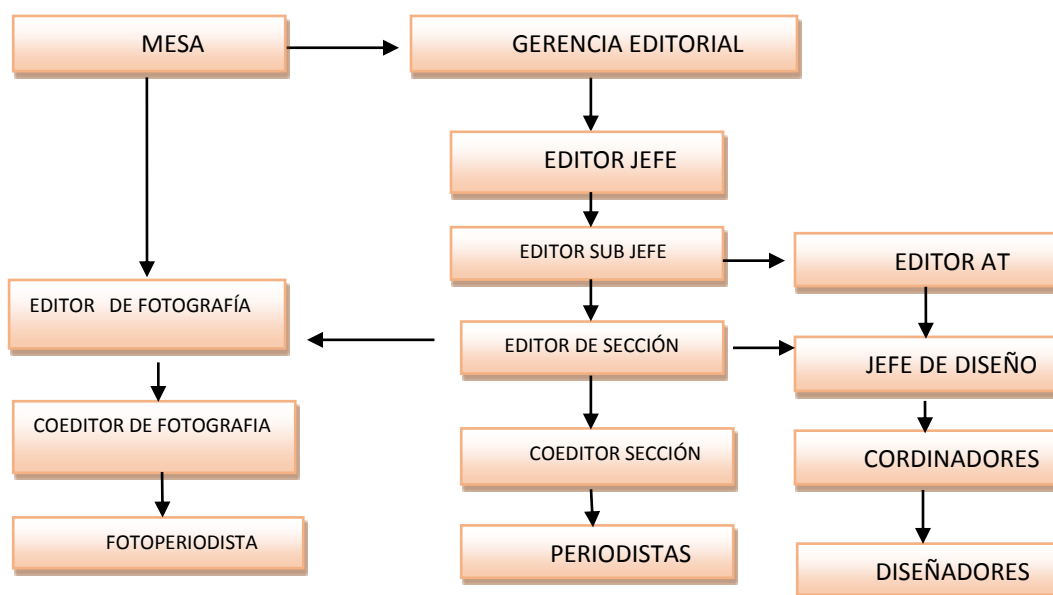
MESA

GERENCIA EDITORIAL

EDITOR JEFE

EDITOR SUB JEFE

EDITOR AT

EDITOR DE FOTOGRAFÍA

EDITOR DE SECCIÓN

JEFE DE DISEÑO

COEDITOR DE FOTOGRAFIA

COEDITOR SECCIÓN

CORDINADORES

FOTOPERIODISTA

PERIODISTAS

DISEÑADORES